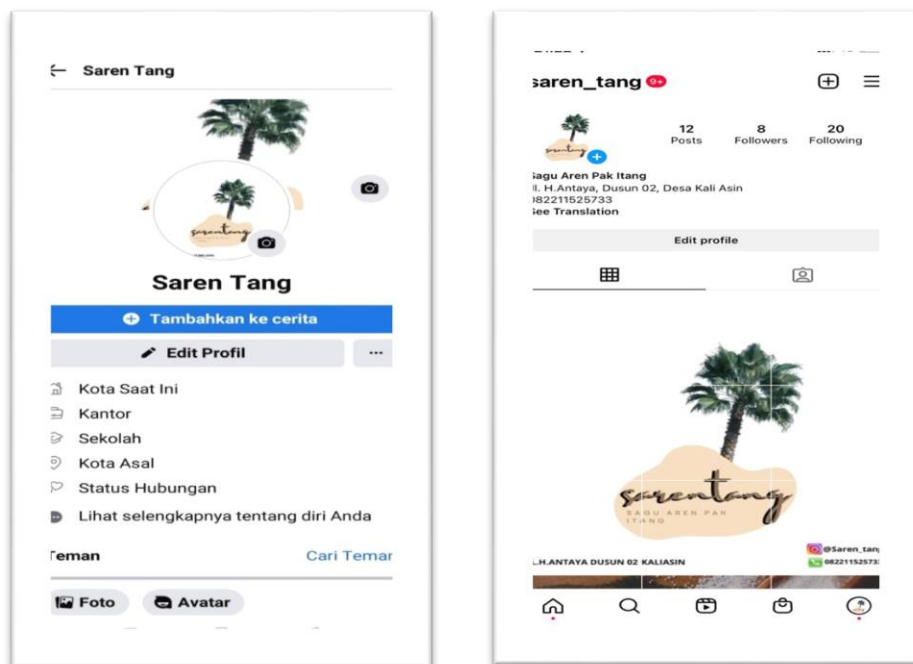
Saren Tang

sarentang

Saren Tang

Tambahkan ke cerita

Edit Profil

...

Kota Saat Ini

Kantor

Sekolah

Kota Asal

Status Hubungan

Lihat selengkapnya tentang diri Anda

Teman

Cari Teman

Foto

Avatar

saren_tang 9+

12 Posts

8 Followers

20 Following

Sagu Aren Pak Itang
Jl. H.Antaya, Dusun 02, Desa Kali Asin
082211525733
See Translation

Edit profile

sarentang
SAGU AREN PAK ITANG

@Saren_tan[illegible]
08221152573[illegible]

JL.H.ANTAYA DUSUN 02 KALIASIN